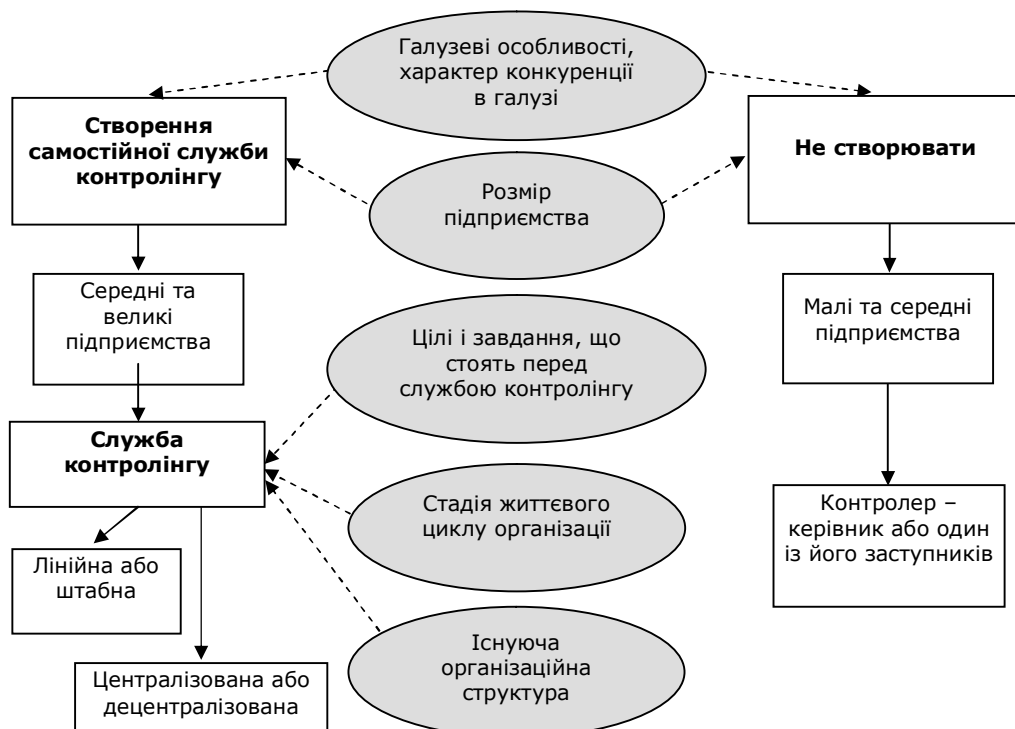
Галузеві особливості, характер конкуренції в галузі

Створення самостійної служби контролінгу

Не створювати

Розмір підприємства

Середні та великі підприємства

Малі та середні підприємства

Цілі і завдання, що стоять перед службою контролінгу

Служба контролінгу

Стадія життєвого циклу організації

Контролер – керівник або один із його заступників

Лінійна або штабна

Існуюча організаційна структура

Централізована або децентралізована